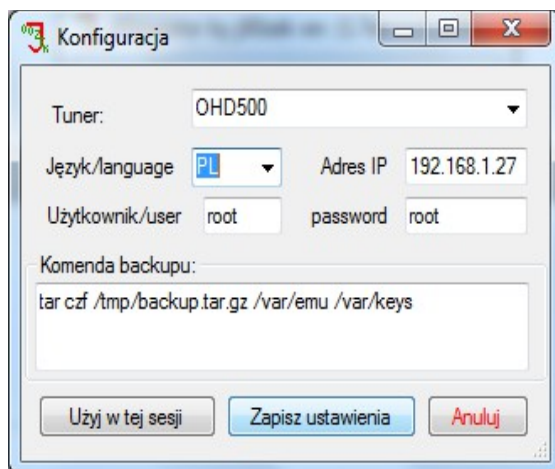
Konfiguracja

Tuner: OHD500

Język/language PL

Adres IP 192.168.1.27

Użytkownik/user root

password root

Komenda backupu:

tar czf /tmp/backup.tar.gz /var/emu /var/keys

Użyj w tej sesji

Zapisz ustawienia

Anuluj